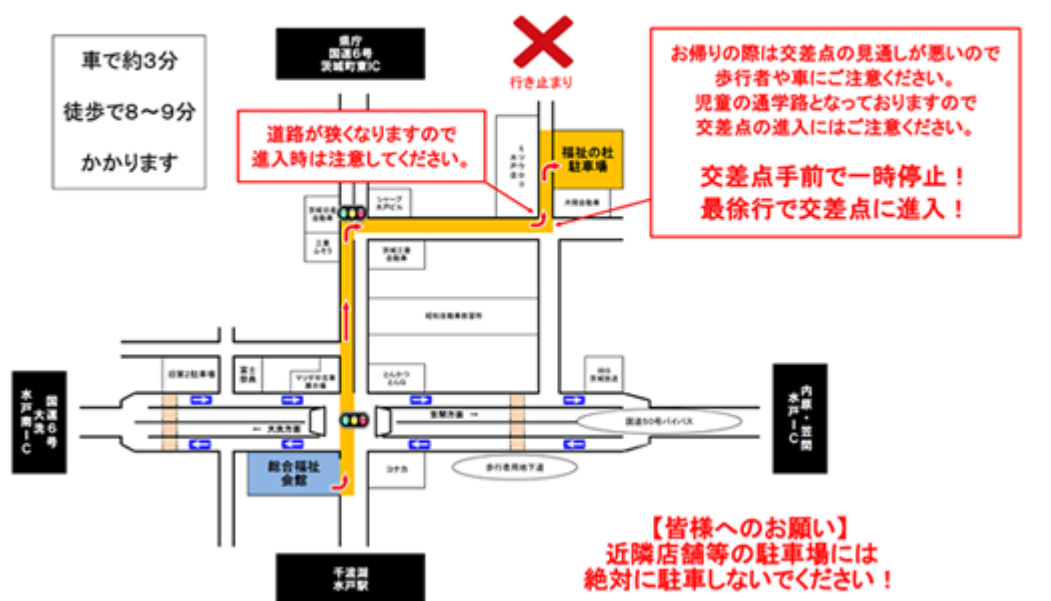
車で約3分

徒歩で8～9分

かかります

県庁
国道6号
茨城町東IC

行き止まり

お帰りの際は交差点の見通しが悪いので
歩行者や車にご注意ください。
児童の通学路となっておりますので
交差点の進入にはご注意ください。

交差点手前で一時停止！
最徐行で交差点に進入！

道路が狭くなりますので
進入時は注意してください。

福祉の杜
駐車場

シャープ
水戸ビル

大同生命

茨城県立
会館

茨城県
会館

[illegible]

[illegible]

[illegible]

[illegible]

富士
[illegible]

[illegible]

国道6号
大洗
水戸南IC

内原・笠間
水戸IC

← 大洗方面

笠間方面 →

国道50号バイパス

歩行者用地下道

総合福祉
会館

コナカ

千波湖
水戸駅

【皆様へのお願い】
近隣店舗等の駐車場には
絶対に駐車しないでください！